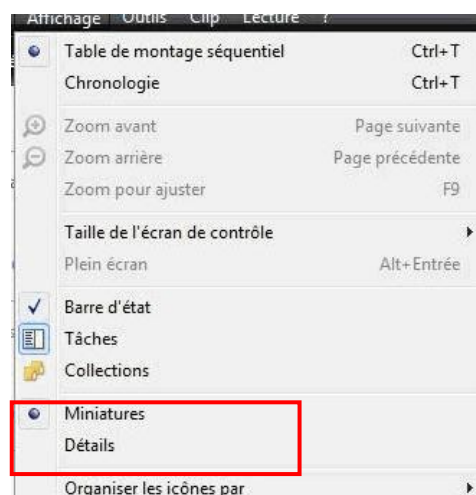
Affichage Outils Clip Lecture ?

Table de montage séquentiel Ctrl+T
Chronologie Ctrl+T

Zoom avant Page suivante
Zoom arrière Page précédente
Zoom pour ajuster F9

Taille de l'écran de contrôle
Plein écran Alt+Entrée

Barre d'état
Tâches
Collections

Miniatures
Détails

Organiser les icônes par